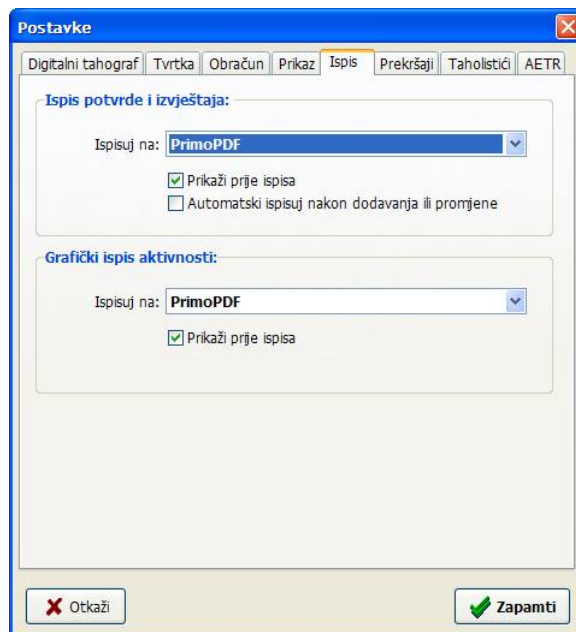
Postavke

Digitalni tahograf | Tvrtka | Obračun | Prikaz | Ispis | Prekršaji | Taholistići | AETR

Ispis potvrde i izvještaja:

Ispisuj na: PrimoPDF

Prikaži prije ispisa

Automatski ispisuj nakon dodavanja ili promjene

Grafički ispis aktivnosti:

Ispisuj na: PrimoPDF

Prikaži prije ispisa

Otkaži

Zapamti